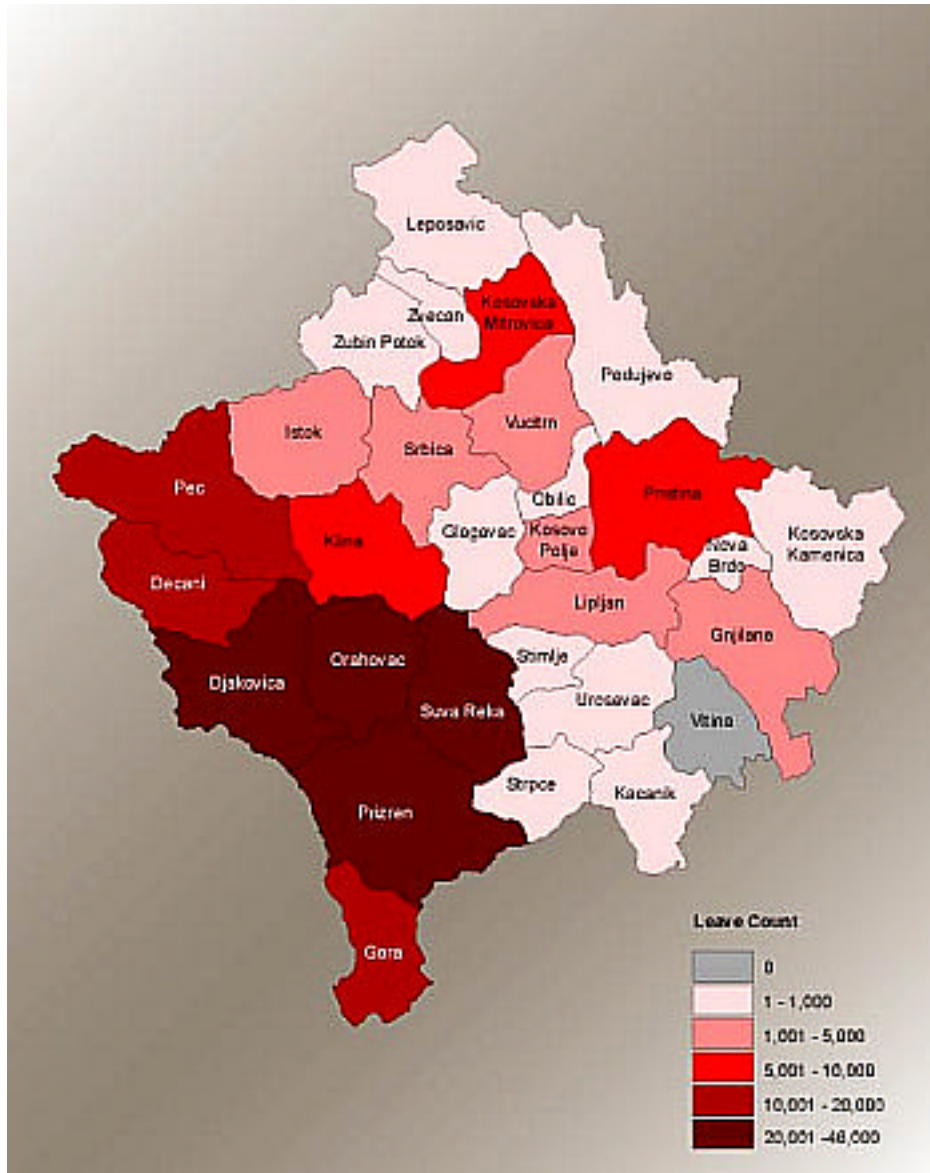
Leposavic
Zvecan
Kosovska Mitrovica
Zubin Potok
Podujevo
Istok
Srbica
Vucitrn
Pec
Obilic
Pristina
Klina
Glogovac
Kosovo Polje
Nova Brdo
Kosovka Kamenica
Decani
Lipljan
Gnjilane
Djakovica
Orahovac
Stimlje
Suva Reka
Uresevac
Vitina
Strpce
Kacanik
Prizren
Gora

Leave Count
0
1 - 1,000
1,001 - 5,000
5,001 - 10,000
10,001 - 20,000
20,001 -48,000